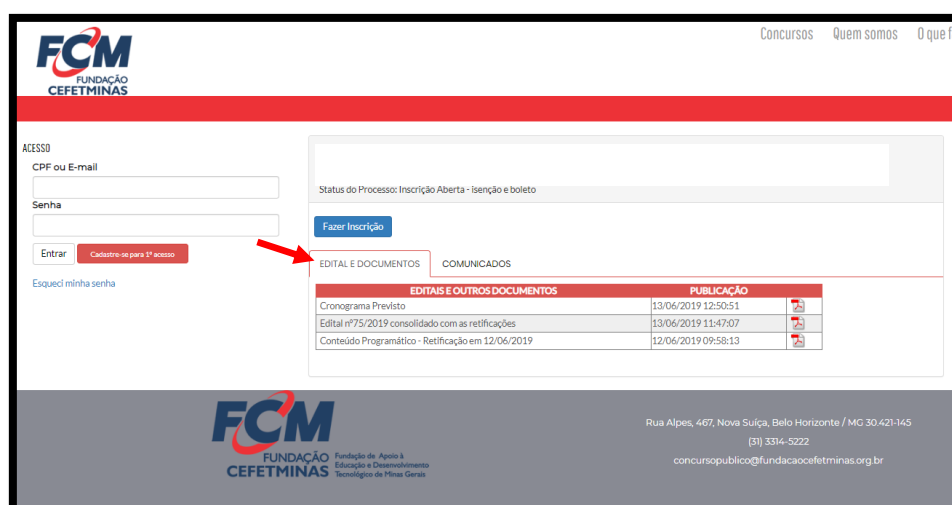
FCM
FUNDAÇÃO
CEFETMINAS

Concursos Quem somos O que f

ACESSO
CPF ou E-mail
Senha
Entrar
Cadastre-se para 1º acesso
Esqueci minha senha

Status do Processo: Inscrição Aberta - isenção e boleto

Fazer Inscrição

EDITAL E DOCUMENTOS
COMUNICADOS

| EDITAIS E OUTROS DOCUMENTOS | PUBLICAÇÃO | |
|---|---|---|
| Cronograma Previsto | 13/06/2019 12:50:51 | |
| Edital nº75/2019 consolidado com as retificações | 13/06/2019 11:47:07 | |
| Conteúdo Programático - Retificação em 12/06/2019 | 12/06/2019 09:58:13 | |

FCM
FUNDAÇÃO
CEFETMINAS
Fundação de Apoio à Educação e Desenvolvimento Tecnológico de Minas Gerais

Rua Alpes, 467, Nova Suiça, Belo Horizonte / MG 30.421-145
(31) 3314-5222
concursopublico@fundacaocefetminas.org.br